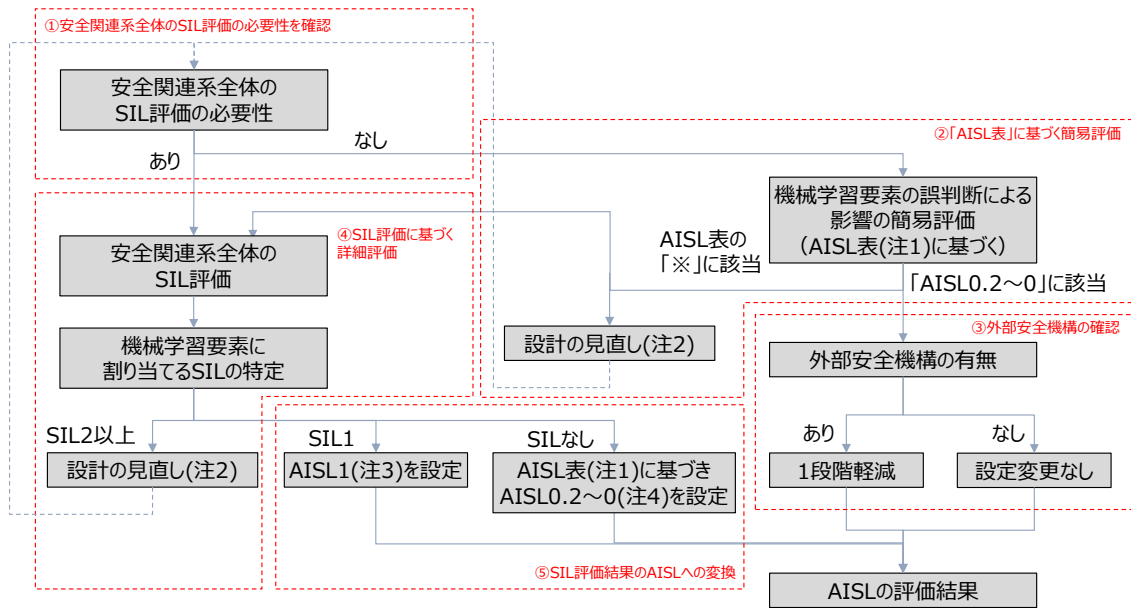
①安全関連系全体のSIL評価の必要性を確認

安全関連系全体の SIL評価の必要性

なし

あり

②「AISL表」に基づく簡易評価

機械学習要素の誤判断による影響の簡易評価 (AISL表(注1)に基づく)

④SIL評価に基づく詳細評価

安全関連系全体の SIL評価

AISL表の「※」に該当

「AISL0.2～0」に該当

機械学習要素に割り当てるSILの特定

設計の見直し(注2)

③外部安全機構の確認

外部安全機構の有無

SIL2以上

SIL1

SILなし

あり

なし

設計の見直し(注2)

AISL1(注3)を設定

AISL表(注1)に基づき AISL0.2～0(注4)を設定

1段階軽減

設定変更なし

⑤SIL評価結果のAISLへの変換

AISLの評価結果